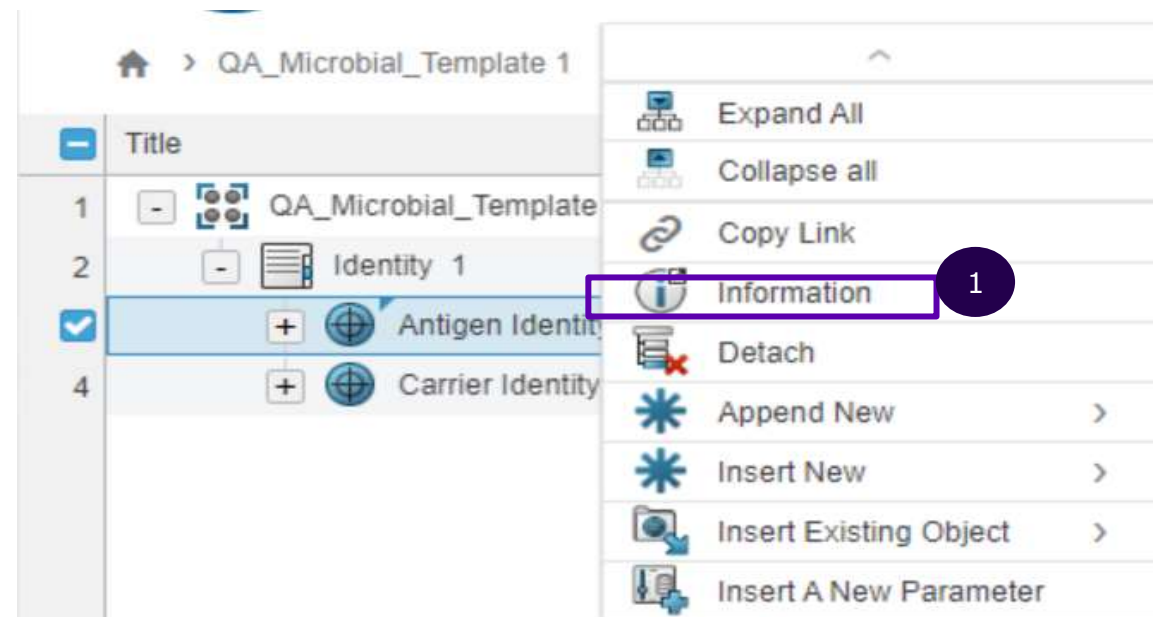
> QA_Microbial_Template 1

Title

1 - QA_Microbial_Template

2 - Identity 1

+ Antigen Identity

4 + Carrier Identity

Expand All
Collapse all
Copy Link
Information
1
Detach
Append New >
Insert New >
Insert Existing Object >
Insert A New Parameter